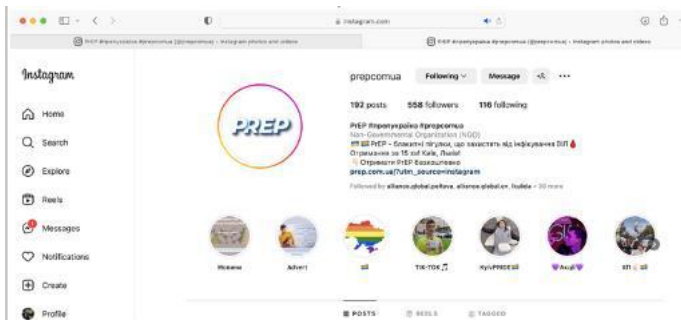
instagram.com

PrEP #препукраїна #prepcomua (@prepcomua) • Instagram photos and videos

PrEP #препукраїна #prepcomua (@prepcomua) • Instagram photos and videos

Instagram

Home

Search

Explore

Reels

Messages

Notifications

Create

Profile

prepcomua

Following

Message

192 posts 558 followers 116 following

PrEP #препукраїна #prepcomua

Non-Governmental Organization (NGO)

PrEP - блакитні пігулки, що захистять від інфікування ВІЛ

Отримання за 15 хв! Київ, Львів!

Отримати PrEP безкоштовно

prep.com.ua/?utm_source=instagram

Followed by alliance.global.poltava, alliance.global.kr, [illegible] + 30 more

PrEP

Новини

Advert

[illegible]

TIK-TOK

КиївPRIDE

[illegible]

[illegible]

POSTS

REELS

TAGGED